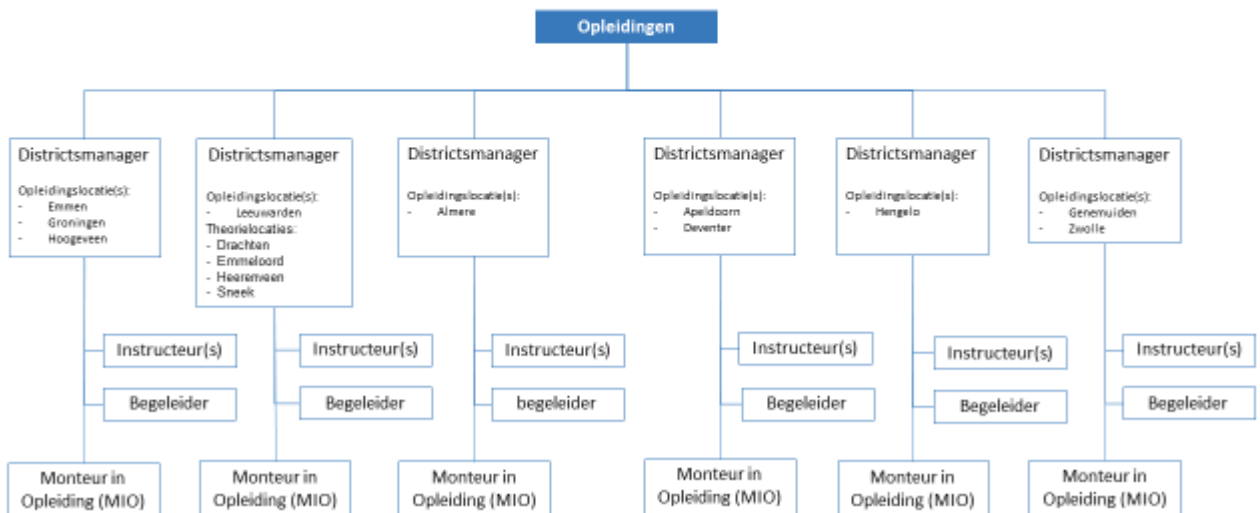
Opleidingen

Districtsmanager

Opleidingslocatie(s):
- Emmen
- Groningen
- Hoogeveen

Instructeur(s)

Begeleider

Monteur in Opleiding (MIO)

Districtsmanager

Opleidingslocatie(s):
- Leeuwarden
Theorielocaties:
- Drachten
- Emmeloord
- Heerenveen
- Sneek

Instructeur(s)

Begeleider

Monteur in Opleiding (MIO)

Districtsmanager

Opleidingslocatie(s):
- Almere

Instructeur(s)

begeleider

Monteur in Opleiding (MIO)

Districtsmanager

Opleidingslocatie(s):
- Apeldoorn
- Deventer

Instructeur(s)

Begeleider

Monteur in Opleiding (MIO)

Districtsmanager

Opleidingslocatie(s):
- Hengelo

Instructeur(s)

Begeleider

Monteur in Opleiding (MIO)

Districtsmanager

Opleidingslocatie(s):
- Genemuiden
- Zwolle

Instructeur(s)

Begeleider

Monteur in Opleiding (MIO)